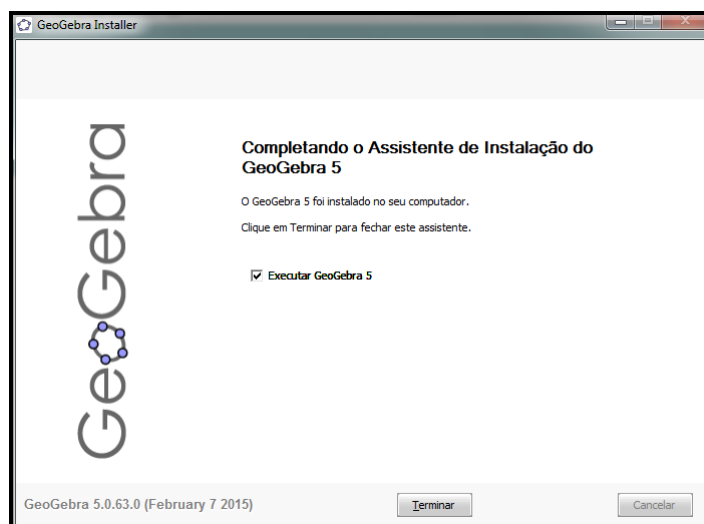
GeoGebra Installer

GeoGebra

Completando o Assistente de Instalação do GeoGebra 5

O GeoGebra 5 foi instalado no seu computador.

Clique em Terminar para fechar este assistente.

☑ Executar GeoGebra 5

GeoGebra 5.0.63.0 (February 7 2015)

Terminar

Cancelar